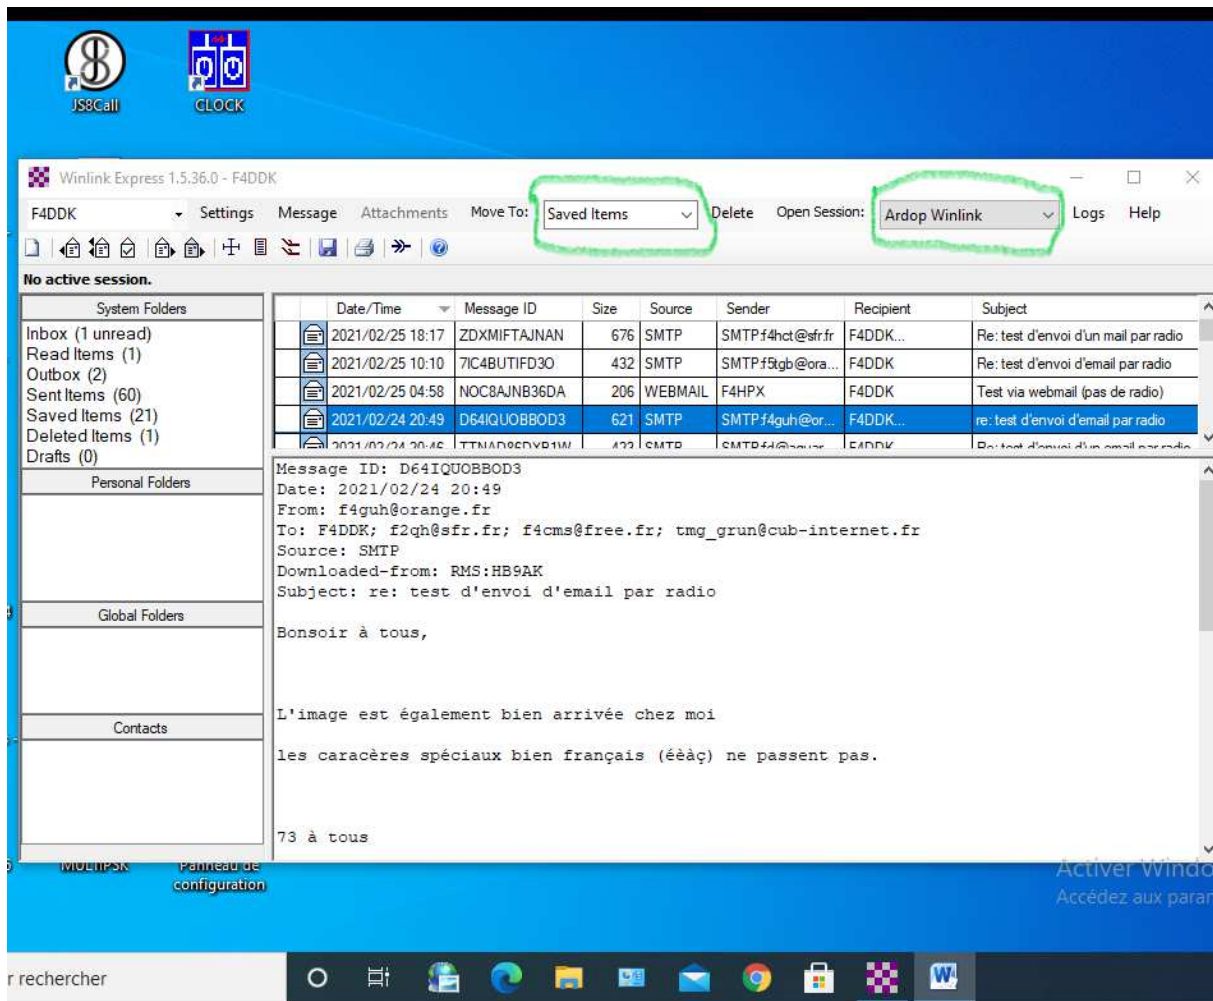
JS8Call
CLOCK

Winlink Express 1.5.36.0 - F4DDK

F4DDK Settings Message Attachments Move To: Saved Items Delete Open Session: Ardop Winlink Logs Help

No active session.

System Folders
Inbox (1 unread)
Read Items (1)
Outbox (2)
Sent Items (60)
Saved Items (21)
Deleted Items (1)
Drafts (0)

Personal Folders

Global Folders

Contacts

| Date/Time | Message ID | Size | Source | Sender | Recipient | Subject |
|---|---|---|---|---|---|---|
| 2021/02/25 18:17 | ZDXMIFTAJNAN | 676 | SMTP | SMTP:f4hct@sfr.fr | F4DDK... | Re: test d'envoi d'un mail par radio |
| 2021/02/25 10:10 | 7IC4BUTIFD3O | 432 | SMTP | SMTP:f5tgb@ora... | F4DDK | Re: test d'envoi d'email par radio |
| 2021/02/25 04:58 | NOC8AJNB36DA | 206 | WEBMAIL | F4HPX | F4DDK | Test via webmail (pas de radio) |
| 2021/02/24 20:49 | D64IQUOBBOD3 | 621 | SMTP | SMTP:f4guh@or... | F4DDK... | re: test d'envoi d'email par radio |
| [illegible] | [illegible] | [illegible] | SMTP | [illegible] | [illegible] | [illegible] |

Message ID: D64IQUOBBOD3
Date: 2021/02/24 20:49
From: f4guh@orange.fr
To: F4DDK; f2qh@sfr.fr; f4cms@free.fr; tmg_grun@cub-internet.fr
Source: SMTP
Downloaded-from: RMS:HB9AK
Subject: re: test d'envoi d'email par radio

Bonsoir à tous,

L'image est également bien arrivée chez moi

les caracères spéciaux bien français (éèàç) ne passent pas.

73 à tous

MULTIPSK
Panneau de configuration

Activer Windo
Accédez aux paran

r rechercher